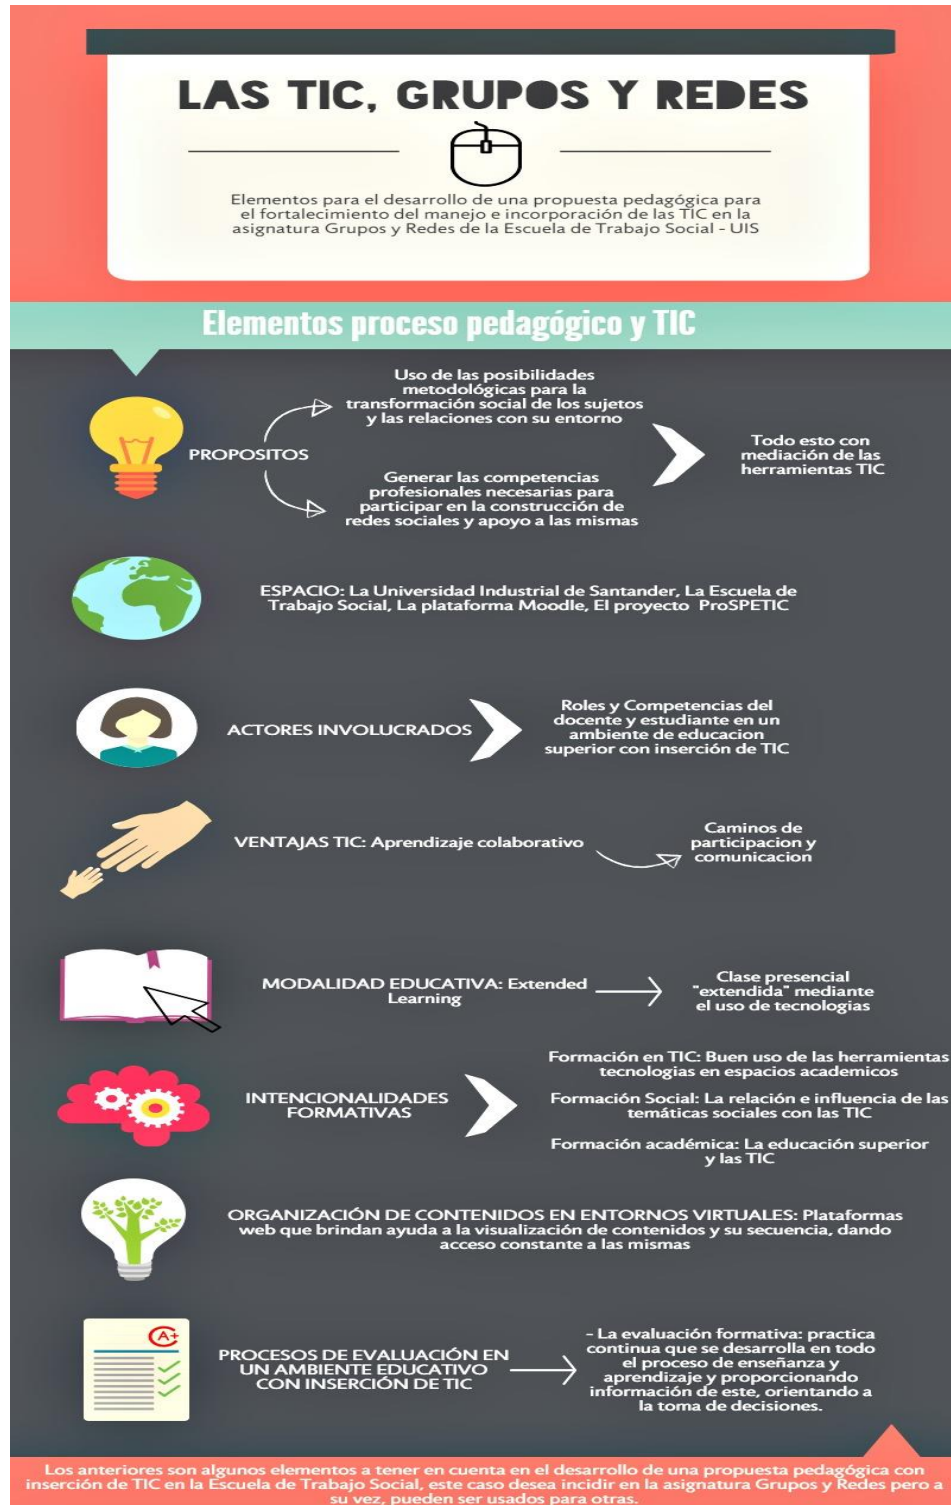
LAS TIC, GRUPOS Y REDES

Elementos para el desarrollo de una propuesta pedagógica para el fortalecimiento del manejo e incorporación de las TIC en la asignatura Grupos y Redes de la Escuela de Trabajo Social - UIS

Elementos proceso pedagógico y TIC

PROPOSITOS

Uso de las posibilidades metodológicas para la transformación social de los sujetos y las relaciones con su entorno

Generar las competencias profesionales necesarias para participar en la construcción de redes sociales y apoyo a las mismas

Todo esto con mediación de las herramientas TIC

ESPACIO: La Universidad Industrial de Santander, La Escuela de Trabajo Social, La plataforma Moodle, El proyecto ProSPETIC

ACTORES INVOLUCRADOS

Roles y Competencias del docente y estudiante en un ambiente de educacion superior con inserción de TIC

VENTAJAS TIC: Aprendizaje colaborativo

Caminos de participacion y comunicacion

MODALIDAD EDUCATIVA: Extended Learning

Clase presencial "extendida" mediante el uso de tecnologias

INTENCIONALIDADES FORMATIVAS

Formación en TIC: Buen uso de las herramientas tecnologias en espacios academicos

Formación Social: La relación e influencia de las temáticas sociales con las TIC

Formación académica: La educación superior y las TIC

ORGANIZACIÓN DE CONTENIDOS EN ENTORNOS VIRTUALES: Plataformas web que brindan ayuda a la visualización de contenidos y su secuencia, dando acceso constante a las mismas

A+

PROCESOS DE EVALUACIÓN EN UN AMBIENTE EDUCATIVO CON INSERCIÓN DE TIC

- La evaluación formativa: practica continua que se desarrolla en todo el proceso de enseñanza y aprendizaje y proporcionando información de este, orientando a la toma de decisiones.

Los anteriores son algunos elementos a tener en cuenta en el desarrollo de una propuesta pedagógica con inserción de TIC en la Escuela de Trabajo Social, este caso desea incidir en la asignatura Grupos y Redes pero a su vez, pueden ser usados para otras.